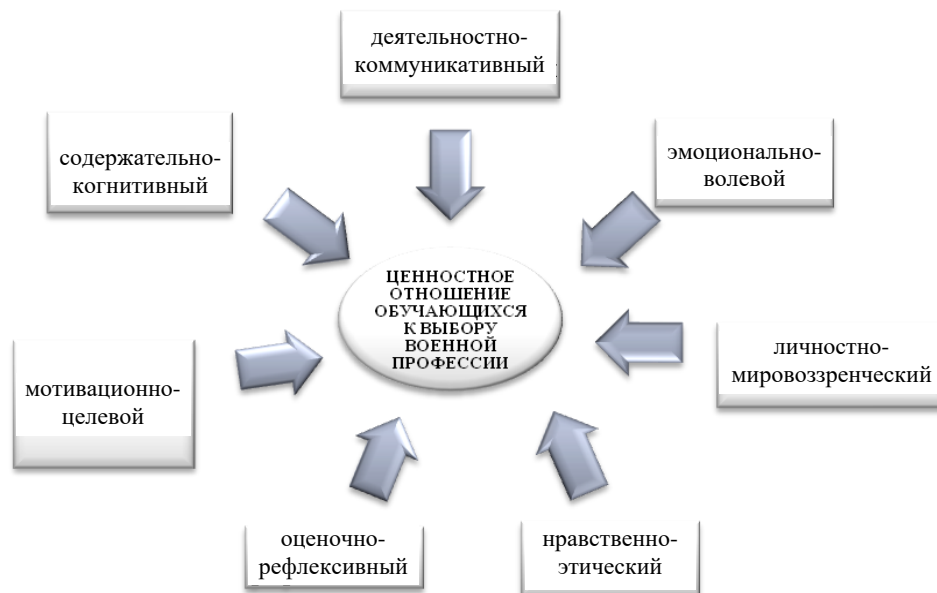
деятельностно-коммуникативный

содержательно-когнитивный

эмоционально-волевой

ЦЕННОСТНОЕ ОТНОШЕНИЕ ОБУЧАЮЩИХСЯ К ВЫБОРУ ВОЕННОЙ ПРОФЕССИИ

личностно-мировоззренческий

мотивационно-целевой

оценочно-рефлексивный

нравственно-этический